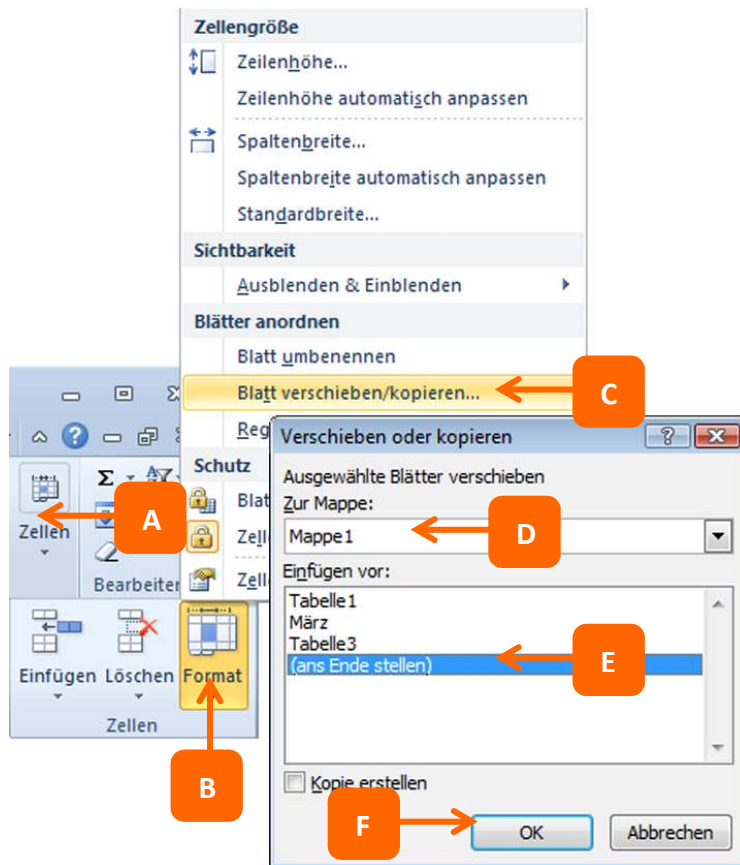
Zellengröße
Zeilenhöhe...
Zeilenhöhe automatisch anpassen
Spaltenbreite...
Spaltenbreite automatisch anpassen
Standardbreite...
Sichtbarkeit
Ausblenden & Einblenden
Blätter anordnen
Blatt umbenennen
Blatt verschieben/kopieren...
C
Reg
Schutz
Blat
Zell
Zell
Σ
Zellen
A
Bearbeiten
Einfügen
Löschen
Format
Zellen
B
Verschieben oder kopieren
?
Ausgewählte Blätter verschieben
Zur Mappe:
Mappe1
D
Einfügen vor:
Tabelle1
März
Tabelle3
(ans Ende stellen)
E
Kopie erstellen
F
OK
Abbrechen